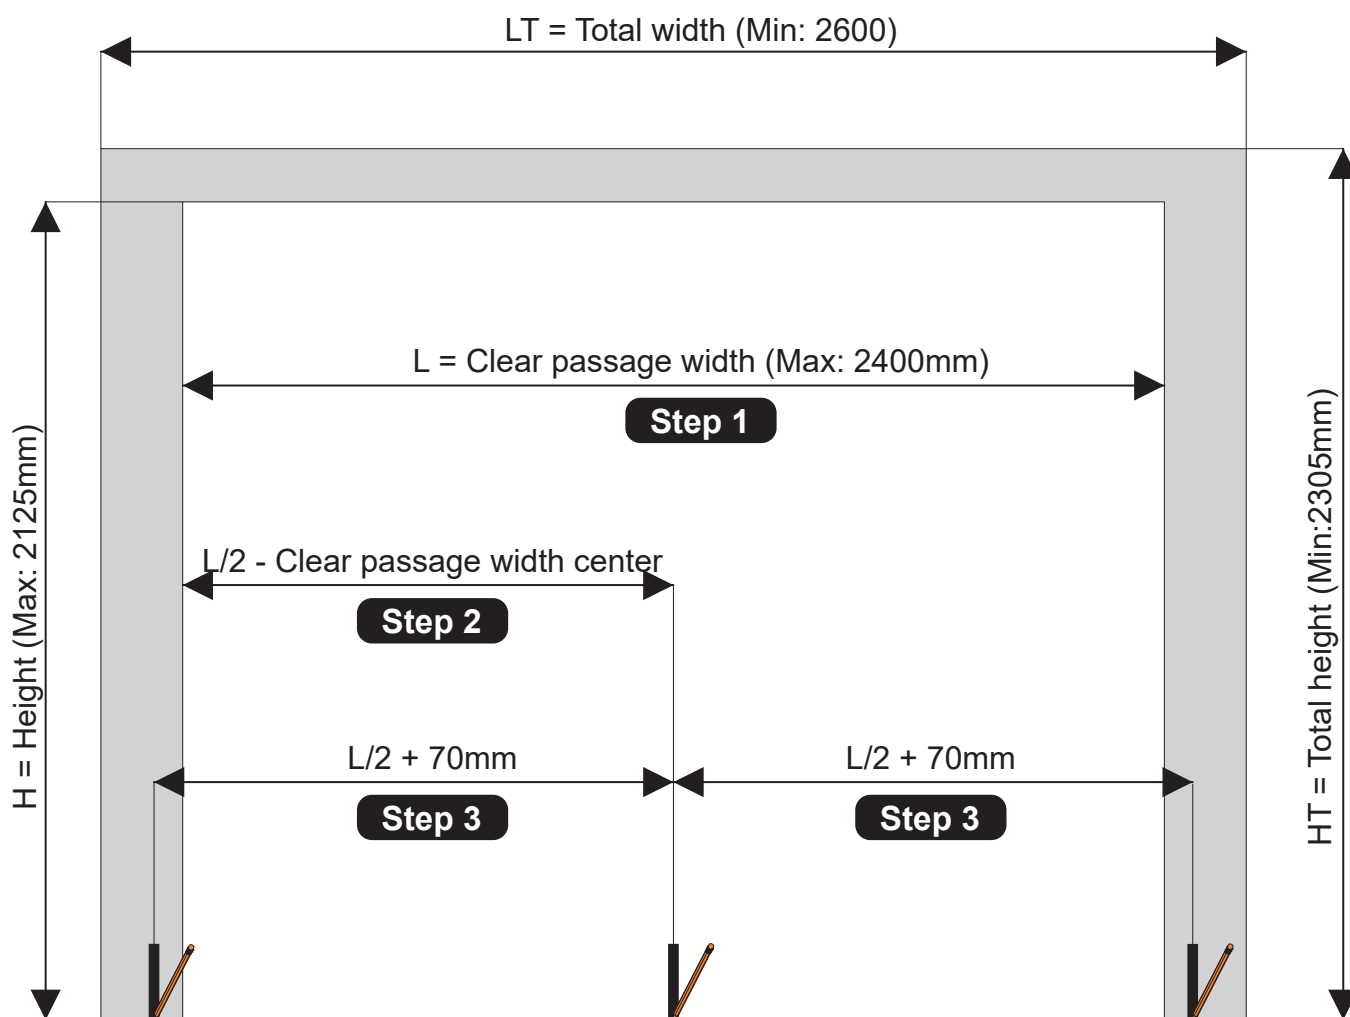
LT = Total width (Min: 2600)

H = Height (Max: 2125mm)

L = Clear passage width (Max: 2400mm)

Step 1

L/2 - Clear passage width center

Step 2

L/2 + 70mm

Step 3

L/2 + 70mm

Step 3

HT = Total height (Min:2305mm)